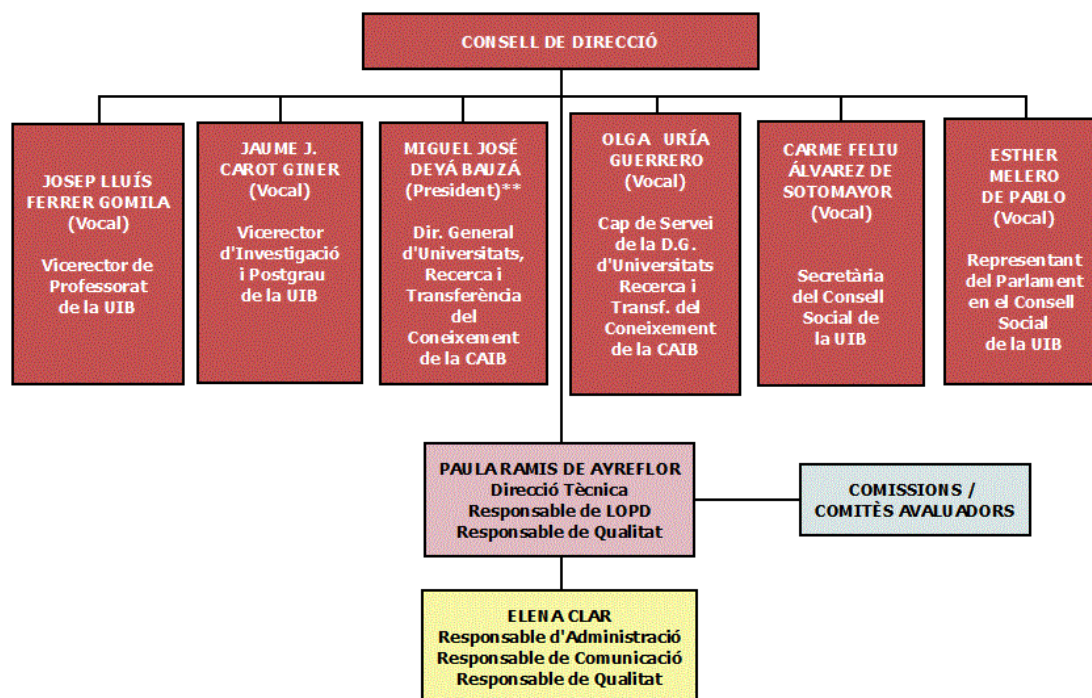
CONSELL DE DIRECCIÓ

JOSEP LLUÍS FERRER GOMILA (Vocal)

Vicerector de Professorat de la UIB

JAUME J. CAROT GINER (Vocal)

Vicerector d'Investigació i Postgrau de la UIB

MIGUEL JOSÉ DEYÁ BAUZÁ (President)**

Dir. General d'Universitats, Recerca i Transferència del Coneixement de la CAIB

OLGA URÍA GUERRERO (Vocal)

Cap de Servei de la D.G. d'Universitats Recerca i Transf. del Coneixement de la CAIB

CARME FELIU ÁLVAREZ DE SOTOMAYOR (Vocal)

Secretària del Consell Social de la UIB

ESTHER MELERO DE PABLO (Vocal)

Representant del Parlament en el Consell Social de la UIB

PAULA RAMIS DE AYREFLOR
Direcció Tècnica
Responsable de LOPD
Responsable de Qualitat

COMISSIONS / COMITÈS AVALUADORS

ELENA CLAR
Responsable d'Administració
Responsable de Comunicació
Responsable de Qualitat